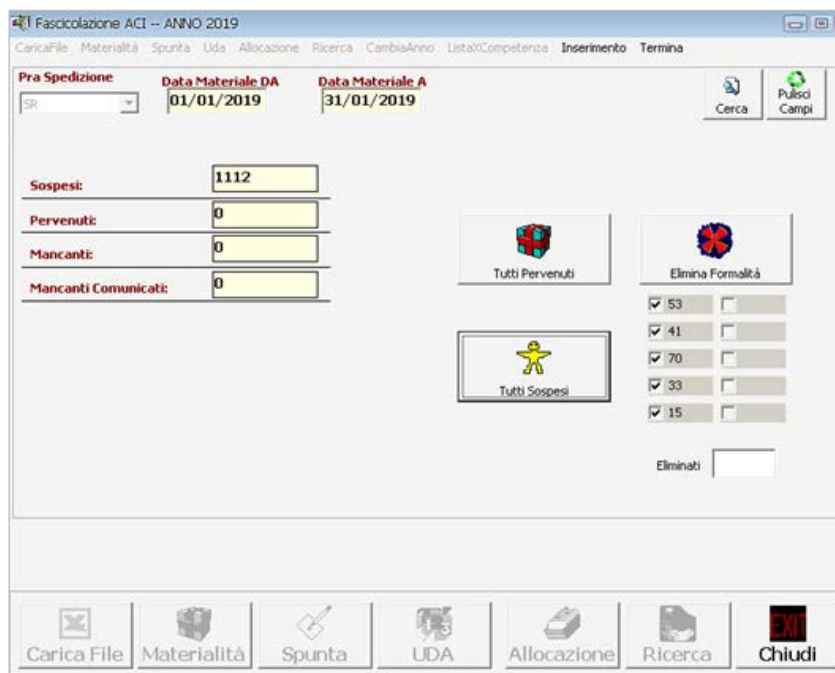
Fascicolazione ACI -- ANNO 2019

CaricaFile Materialità Spunta Uda Allocazione Ricerca CambiaAnno ListaXCompetenza Inserimento Termina

Pra Spedizione
SR

Data Materiale DA
01/01/2019

Data Materiale A
31/01/2019

Cerca

Pulisci Campi

Sospesi: 1112

Pervenuti: 0

Mancanti: 0

Mancanti Comunicati: 0

Tutti Pervenuti

Elimina Formalità

53
41
70
33
15

Tutti Sospesi

Eliminati

Carica File
Materialità
Spunta
UDA
Allocazione
Ricerca
EXIT
Chiudi